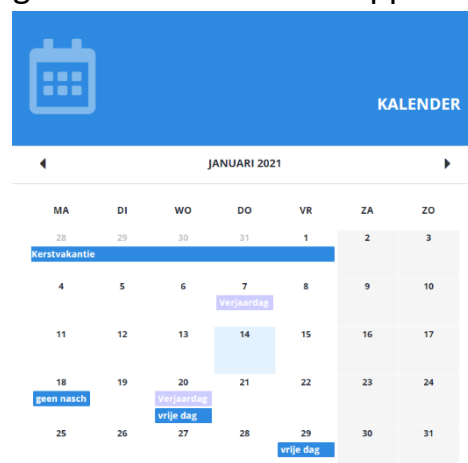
KALENDER

JANUARI 2021

| MA | DI | WO | DO | VR | ZA | ZO |
|---|---|---|---|---|---|---|
| 28 Kerstvakantie | 29 | 30 | 31 | 1 | 2 | 3 |
| 4 | 5 | 6 | 7 Verjaardag | 8 | 9 | 10 |
| 11 | 12 | 13 | 14 | 15 | 16 | 17 |
| 18 geen nasch | 19 | 20 Verjaardag vrije dag | 21 | 22 | 23 | 24 |
| 25 | 26 | 27 | 28 | 29 vrije dag | 30 | 31 |